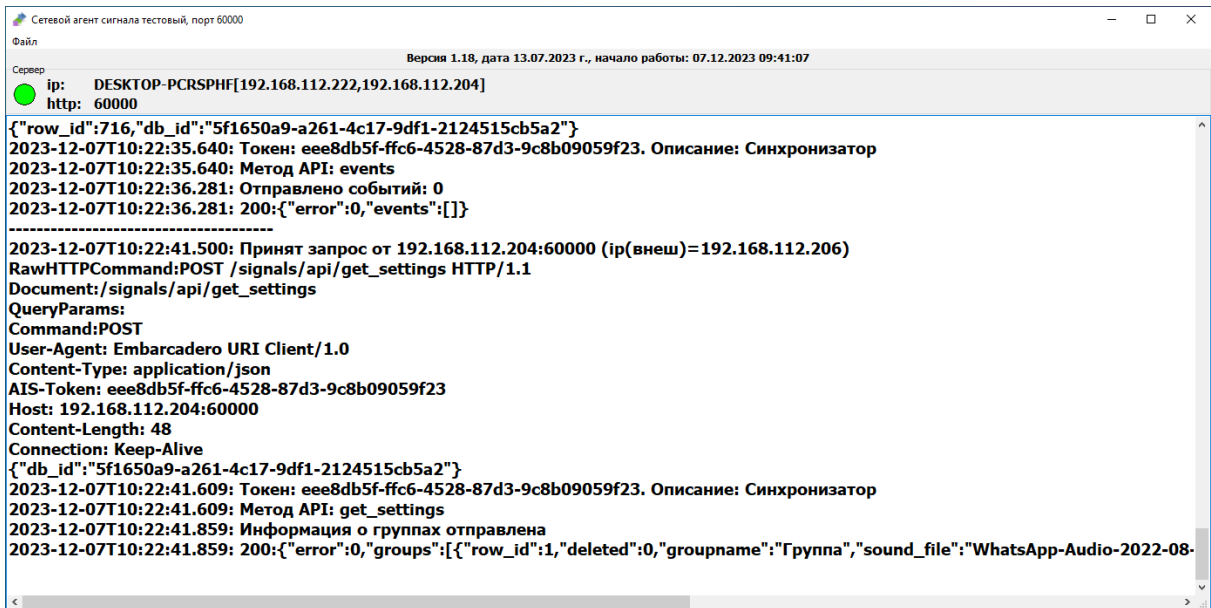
Сетевой агент сигнала тестовый, порт 60000

Файл

Версия 1.18, дата 13.07.2023 г., начало работы: 07.12.2023 09:41:07

Сервер
ip: DESKTOP-PCRSPHF[192.168.112.222,192.168.112.204]
http: 60000

{"row_id":716,"db_id":"5f1650a9-a261-4c17-9df1-2124515cb5a2"}
2023-12-07T10:22:35.640: Токен: eee8db5f-ffc6-4528-87d3-9c8b09059f23. Описание: Синхронизатор
2023-12-07T10:22:35.640: Метод API: events
2023-12-07T10:22:36.281: Отправлено событий: 0
2023-12-07T10:22:36.281: 200:{"error":0,"events":[]}
----------------------------------------
2023-12-07T10:22:41.500: Принят запрос от 192.168.112.204:60000 (ip(внеш)=192.168.112.206)
RawHTTPCommand:POST /signals/api/get_settings HTTP/1.1
Document:/signals/api/get_settings
QueryParams:
Command:POST
User-Agent: Embarcadero URI Client/1.0
Content-Type: application/json
AIS-Token: eee8db5f-ffc6-4528-87d3-9c8b09059f23
Host: 192.168.112.204:60000
Content-Length: 48
Connection: Keep-Alive
{"db_id":"5f1650a9-a261-4c17-9df1-2124515cb5a2"}
2023-12-07T10:22:41.609: Токен: eee8db5f-ffc6-4528-87d3-9c8b09059f23. Описание: Синхронизатор
2023-12-07T10:22:41.609: Метод API: get_settings
2023-12-07T10:22:41.859: Информация о группах отправлена
2023-12-07T10:22:41.859: 200:{"error":0,"groups":[{"row_id":1,"deleted":0,"groupname":"Группа","sound_file":"WhatsApp-Audio-2022-08-